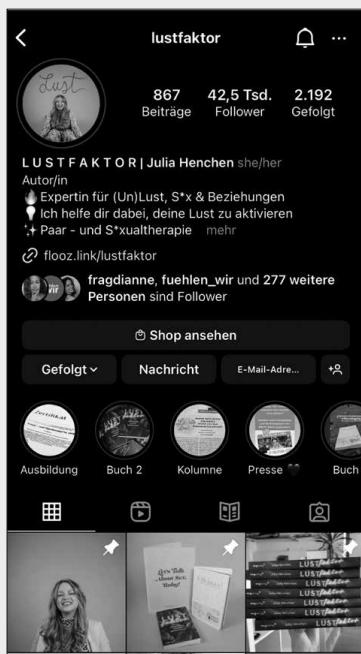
lustfaktor

Lust

867 Beiträge
42,5 Tsd. Follower
2.192 Gefolgt

L U S T F A K T O R | Julia Henchen she/her
Autor/in
Expertin für (Un)Lust, S*x & Beziehungen
Ich helfe dir dabei, deine Lust zu aktivieren
Paar - und S*xualtherapie mehr
flooz.link/lustfaktor

fragdianne, fuehlen_wir und 277 weitere Personen sind Follower

Shop ansehen

Gefolgt
Nachricht
E-Mail-Adre...

Zertifikat

Ausbildung
Buch 2
Kolumne
Presse
Buch

Let's Talk About Sex, Baby!

LUSTfaktor
LUSTfaktor
LUSTfaktor
LUSTfaktor
LUSTfaktor
LUSTfaktor